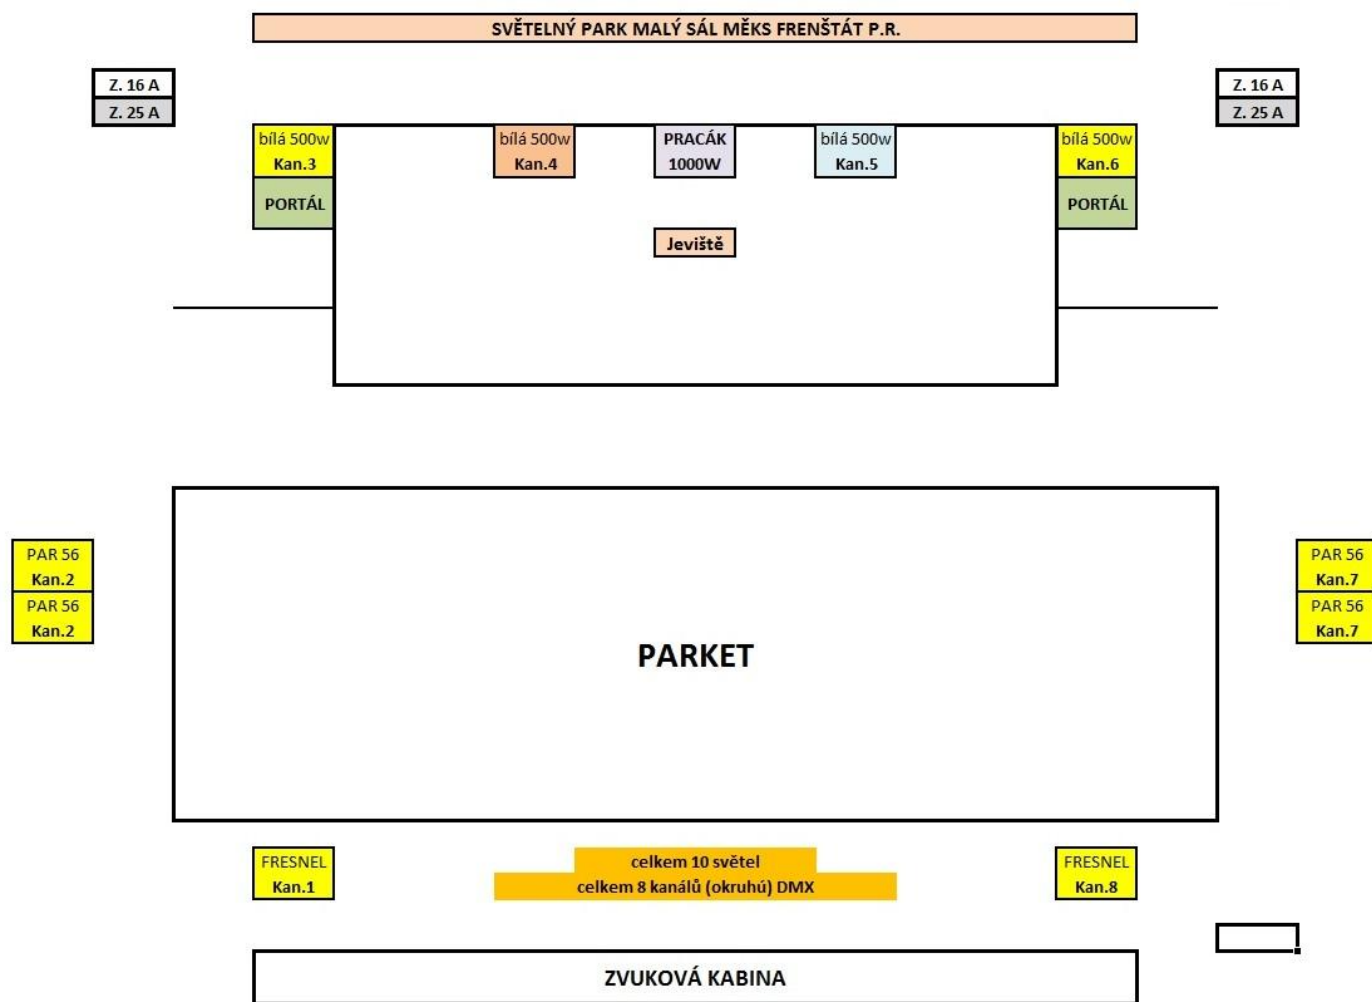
SVĚTELNÝ PARK MALÝ SÁL MĚKS FRENŠTÁT P.R.

Z. 16 A
Z. 25 A

Z. 16 A
Z. 25 A

bílá 500w
Kan.3

bílá 500w
Kan.4

PRACÁK
1000W

bílá 500w
Kan.5

bílá 500w
Kan.6

PORTÁL

PORTÁL

Jeviště

PAR 56
Kan.2
PAR 56
Kan.2

PAR 56
Kan.7
PAR 56
Kan.7

PARKET

FRESNEL
Kan.1

celkem 10 světel
celkem 8 kanálů (okruhů) DMX

FRESNEL
Kan.8

ZVUKOVÁ KABINA